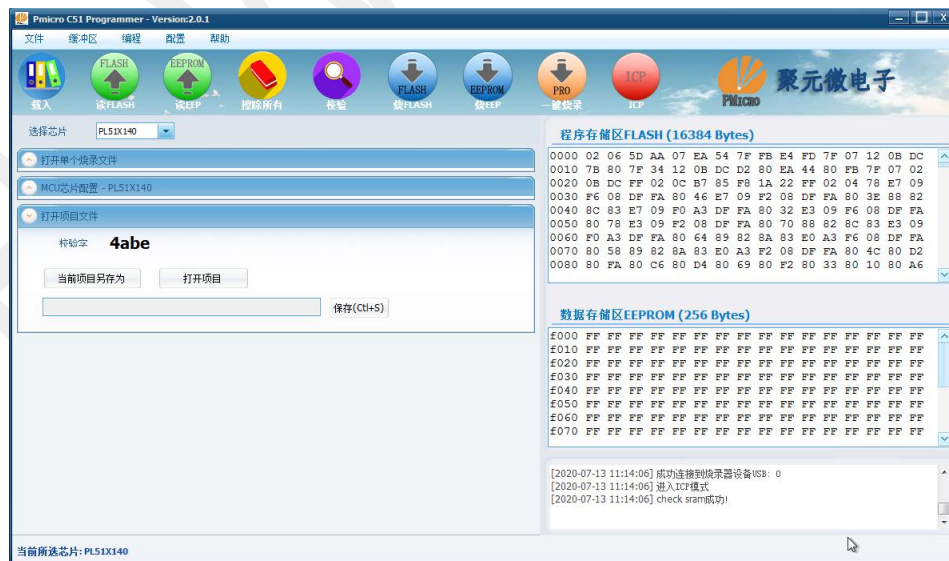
Pmicro C51 Programmer - Version:2.0.1

文件 缓冲区 编程 配置 帮助

载入 FLASH 读FLASH EEPROM 读EEP 擦除所有 校验 FLASH 烧FLASH EEPROM 烧EEP PRO 一键烧录 ICP ICP

PMicro 聚元微电子

选择芯片 PL51X140

打开单个烧录文件

MCU芯片配置 - PL51X140

打开项目文件

校验字 4abe

当前项目另存为 打开项目

保存(Ctrl+S)

程序存储区FLASH (16384 Bytes)

0000 02 06 5D AA 07 EA 54 7F FB E4 FD 7F 07 12 0B DC
0010 7B 80 7F 34 12 0B DC D2 80 EA 44 80 FB 7F 07 02
0020 0B DC FF 02 0C B7 85 F8 1A 22 FF 02 04 78 E7 09
0030 F6 08 DF FA 80 46 E7 09 F2 08 DF FA 80 3E 88 82
0040 8C 83 E7 09 F0 A3 DF FA 80 32 E3 09 F6 08 DF FA
0050 80 78 E3 09 F2 08 DF FA 80 70 88 82 8C 83 E3 09
0060 F0 A3 DF FA 80 64 89 82 8A 83 E0 A3 F6 08 DF FA
0070 80 58 89 82 8A 83 E0 A3 F2 08 DF FA 80 4C 80 D2
0080 80 FA 80 C6 80 D4 80 69 80 F2 80 33 80 10 80 A6

数据存储区EEPROM (256 Bytes)

f000 FF FF FF FF FF FF FF FF FF FF FF FF FF FF FF FF
f010 FF FF FF FF FF FF FF FF FF FF FF FF FF FF FF FF
f020 FF FF FF FF FF FF FF FF FF FF FF FF FF FF FF FF
f030 FF FF FF FF FF FF FF FF FF FF FF FF FF FF FF FF
f040 FF FF FF FF FF FF FF FF FF FF FF FF FF FF FF FF
f050 FF FF FF FF FF FF FF FF FF FF FF FF FF FF FF FF
f060 FF FF FF FF FF FF FF FF FF FF FF FF FF FF FF FF
f070 FF FF FF FF FF FF FF FF FF FF FF FF FF FF FF FF

[2020-07-13 11:14:06] 成功连接到烧录器设备USB: 0
[2020-07-13 11:14:06] 进入ICP模式
[2020-07-13 11:14:06] check sram成功!

当前所选芯片: PL51X140